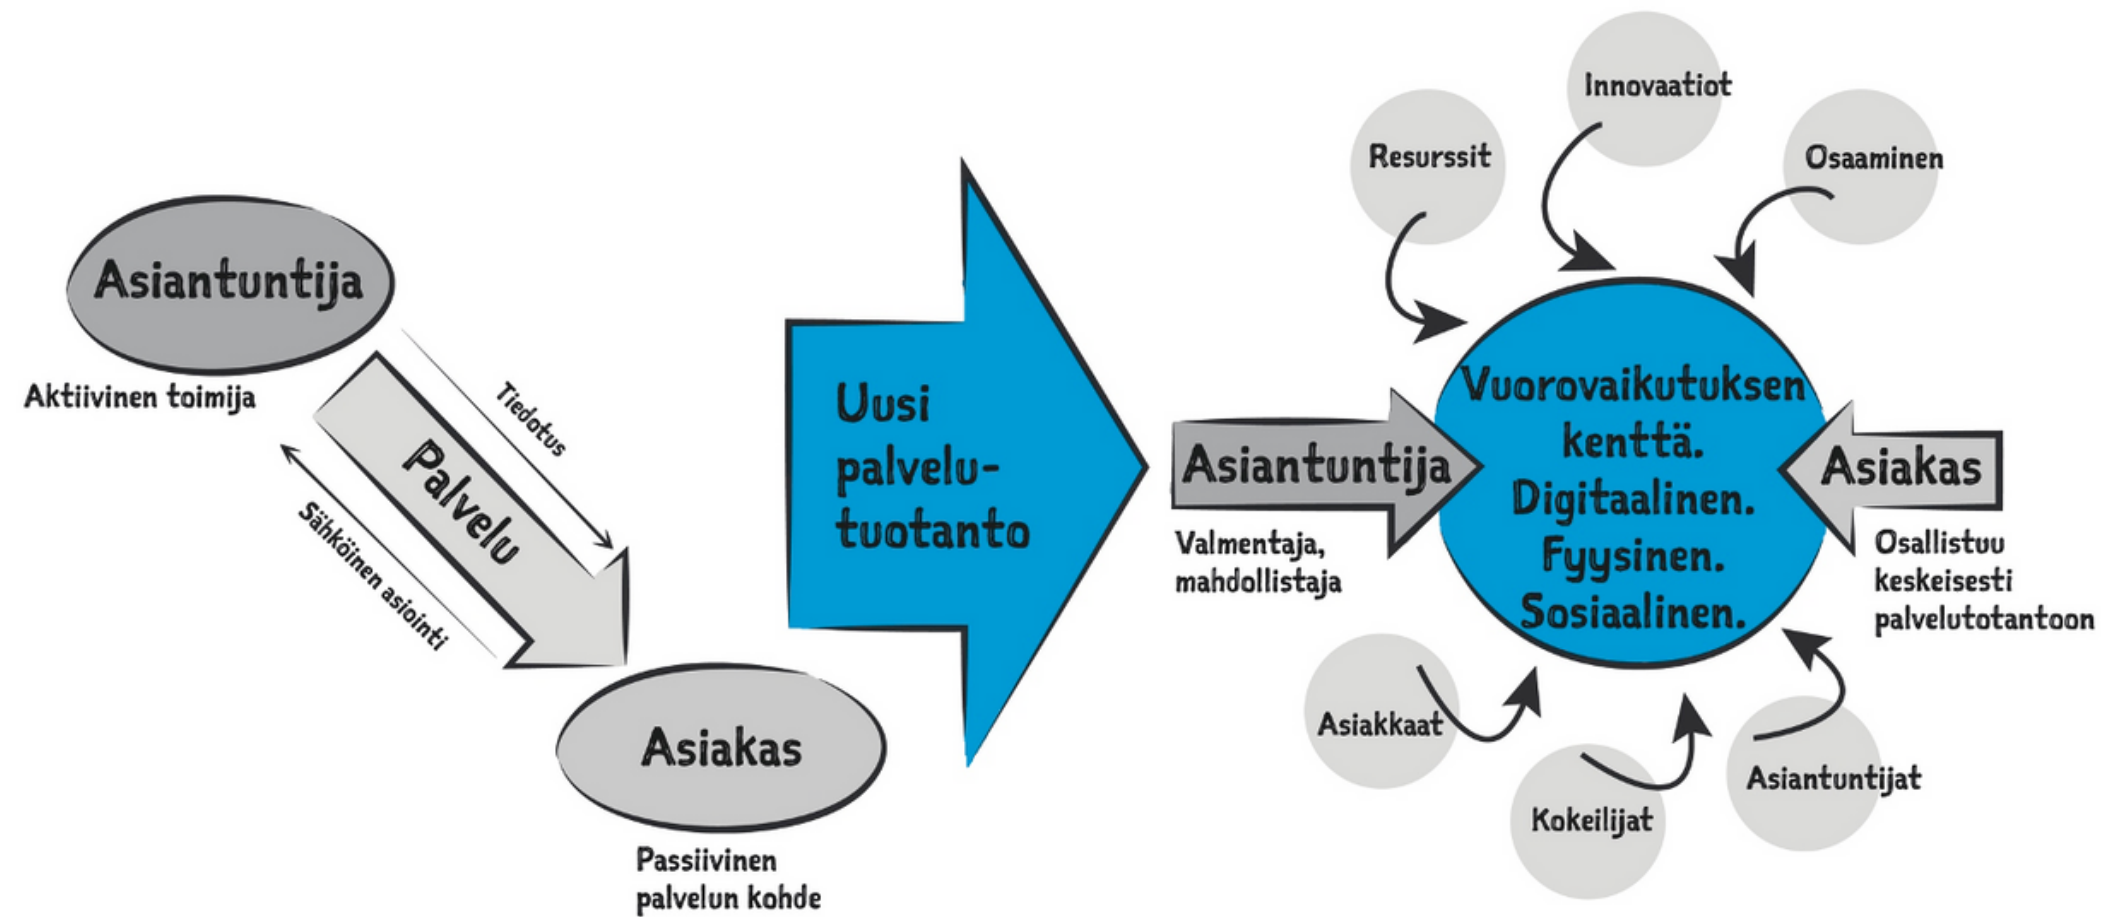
Asiantuntija

Aktiivinen toimija

Tiedotus

Palvelu

Sähköinen asiointi

Asiakas

Passiivinen palvelun kohde

Uusi palvelutuotanto

Innovaatiot

Resurssit

Osaaminen

Asiantuntija

Valmentaja, mahdollistaja

Vuorovaikutuksen kenttä. Digitaalinen. Fyysinen. Sosiaalinen.

Asiakas

Osallistuu keskeisesti palvelutotantoon

Asiakkaat

Kokeilijat

Asiantuntijat